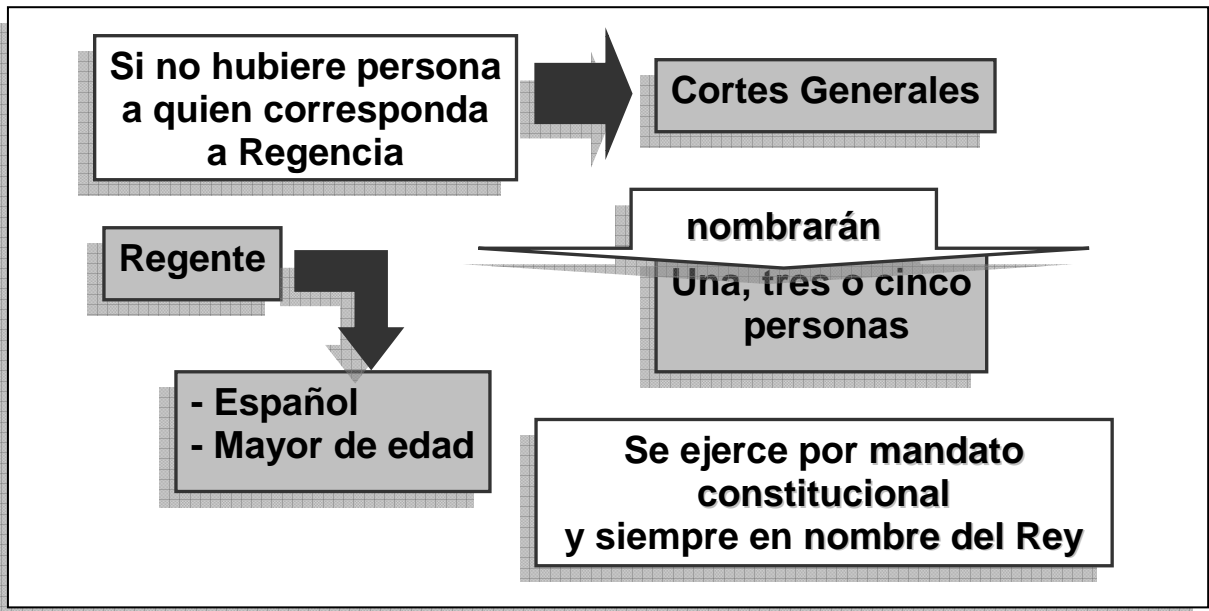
Si no hubiere persona a quien corresponda a Regencia

Cortes Generales

nombrarán

Una, tres o cinco personas

Regente

- Español
- Mayor de edad

Se ejerce por mandato constitucional
y siempre en nombre del Rey